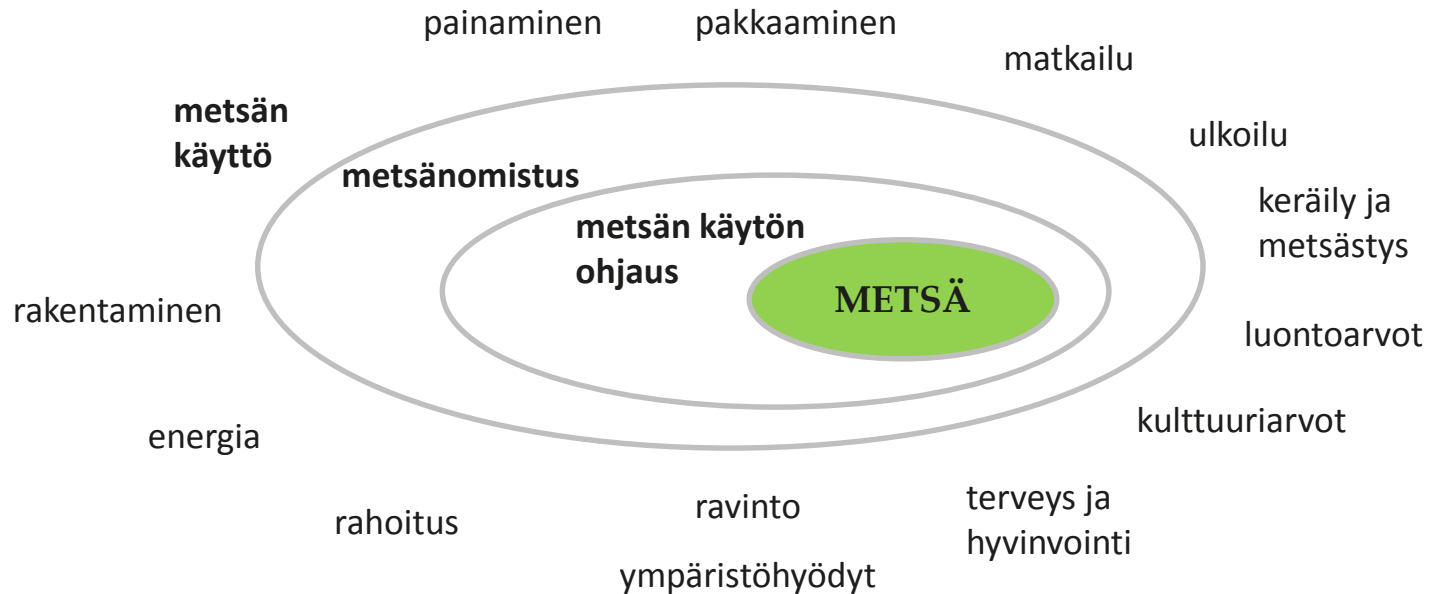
painaminen

pakkaaminen

matkailu

metsän käyttö

ulkoilu

metsänomistus

keräily ja metsästys

metsän käytön ohjaus

METSÄ

rakentaminen

luontoarvot

kulttuuriarvot

energia

terveys ja hyvinvointi

rahoitus

ravinto

ympäristöhyödyt